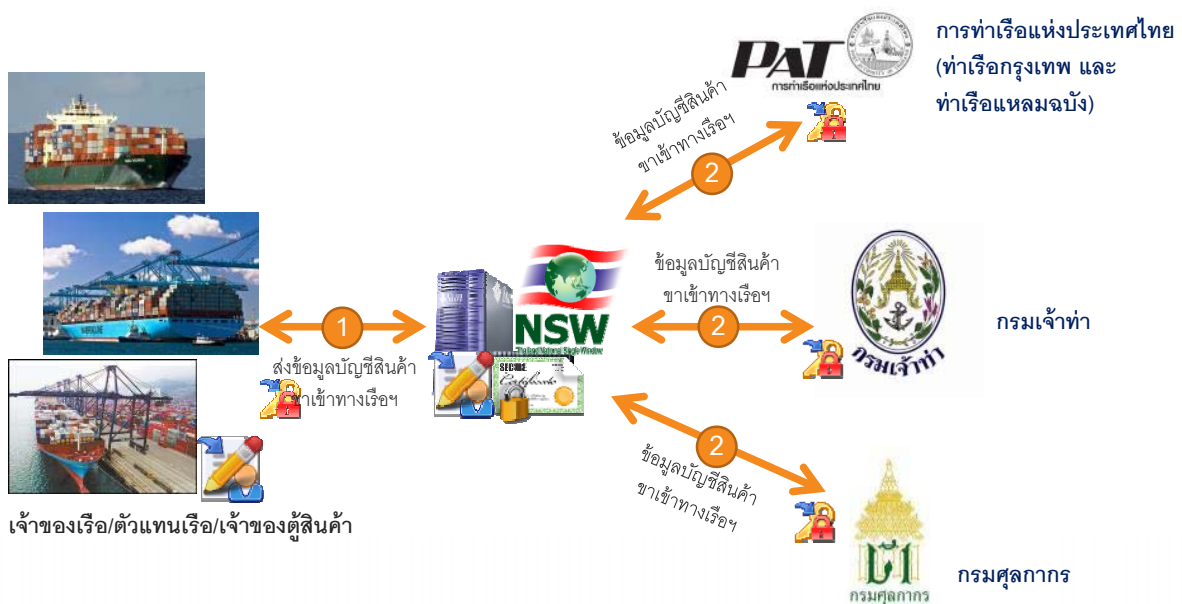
PAT
การท่าเรือแห่งประเทศไทย

การท่าเรือแห่งประเทศไทย (ท่าเรือกรุงเทพ และ ท่าเรือแหลมฉบัง)

ข้อมูลบัญชีสินค้า ขาเข้าทางเรือฯ

2

ข้อมูลบัญชีสินค้า ขาเข้าทางเรือฯ

2

กรมเจ้าท่า

กรมเจ้าท่า

1

ส่งข้อมูลบัญชีสินค้า ขาเข้าทางเรือฯ

NSW

SECURE

ข้อมูลบัญชีสินค้า ขาเข้าทางเรือฯ

2

เจ้าของเรือ/ตัวแทนเรือ/เจ้าของตู้สินค้า

กรมศุลกากร

กรมศุลกากร